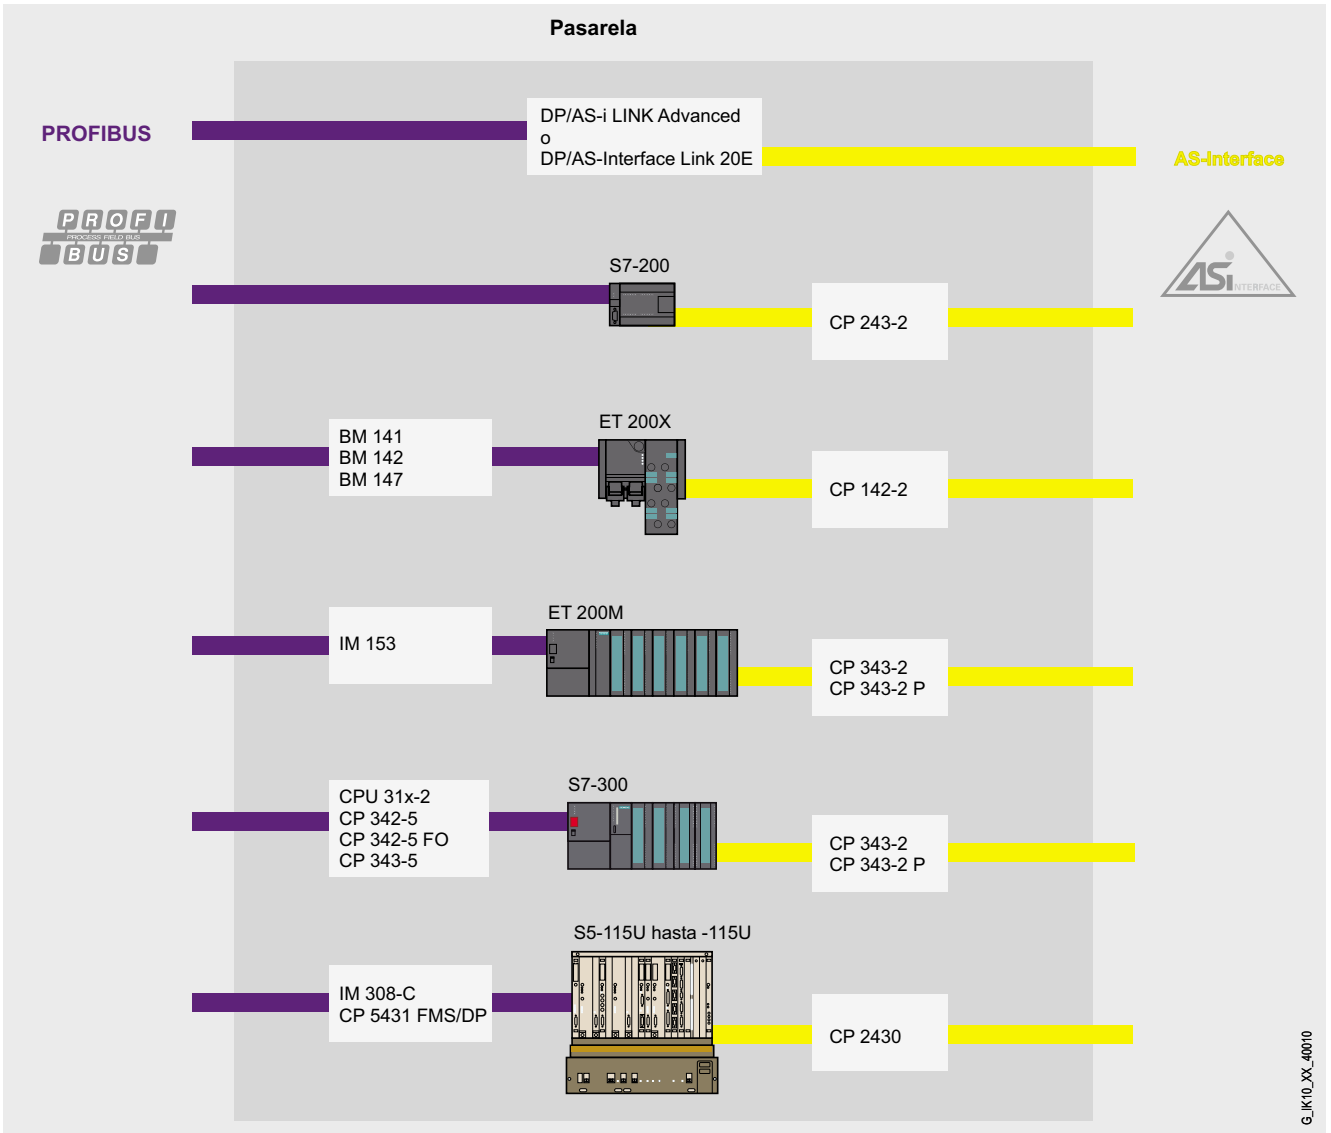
Pasarela

PROFIBUS

PROFI
PROCESS FIELD BUS
BUS

DP/AS-i LINK Advanced
o
DP/AS-Interface Link 20E

AS-Interface

ASi INTERFACE

S7-200

CP 243-2

BM 141
BM 142
BM 147

ET 200X

CP 142-2

IM 153

ET 200M

CP 343-2
CP 343-2 P

CPU 31x-2
CP 342-5
CP 342-5 FO
CP 343-5

S7-300

CP 343-2
CP 343-2 P

S5-115U hasta -115U

IM 308-C
CP 5431 FMS/DP

CP 2430

G_IK10_XX_40010